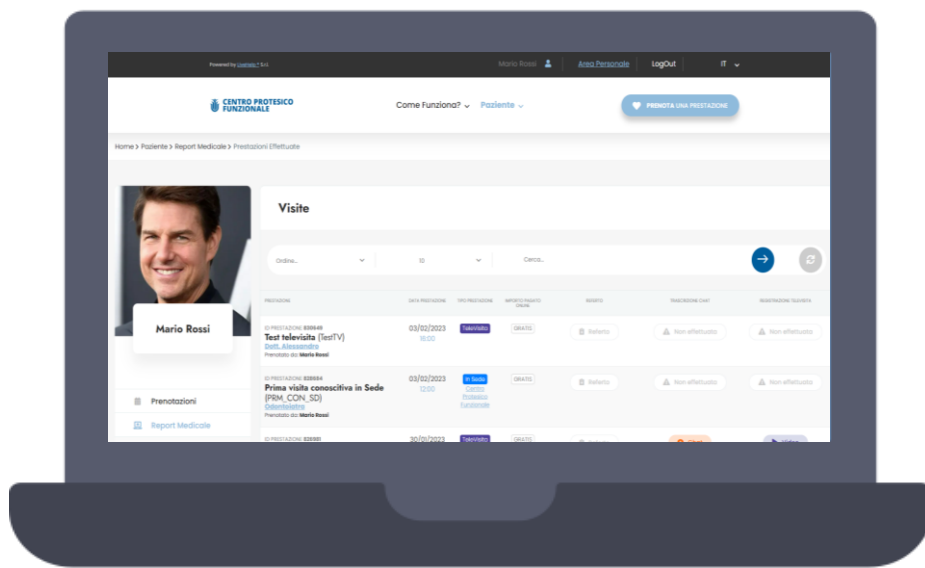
Powered by Livelab? S.r.l. Mario Rossi Area Personale LogOut IT

CENTRO PROTESICO FUNZIONALE

Come Funziona? Paziente

PRENOTA UNA PRESTAZIONE

Home > Paziente > Report Medicale > Prestazioni Effettuate

Mario Rossi

Prenotazioni

Report Medicale

Visite

Ordina... ID Cerca...

| PRESTAZIONE | DATA PRESTAZIONE | TIPO PRESTAZIONE | IMPORTO PAGATO ONLINE | REFERTO | TRASCRIZIONE CHAT | REGISTRAZIONE TELEVISITA |
|---|---|---|---|---|---|---|
| ID PRESTAZIONE: 533549 Test televisita (TestTV) Dott. Alessandro Prenotato da: Mario Rossi | 03/02/2023 18:00 | Televisita | GRATIS | Referto | Non effettuata | Non effettuata |
| ID PRESTAZIONE: 533554 Prima visita conoscitiva in Sede (PRM_CON_SD) Odontoiatra Prenotato da: Mario Rossi | 03/02/2023 12:00 | In Sede Centro Protesico Funzionale | GRATIS | Referto | Non effettuata | Non effettuata |
| ID PRESTAZIONE: 533551 | 30/01/2023 | Televisita | GRATIS | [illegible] | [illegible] | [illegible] |